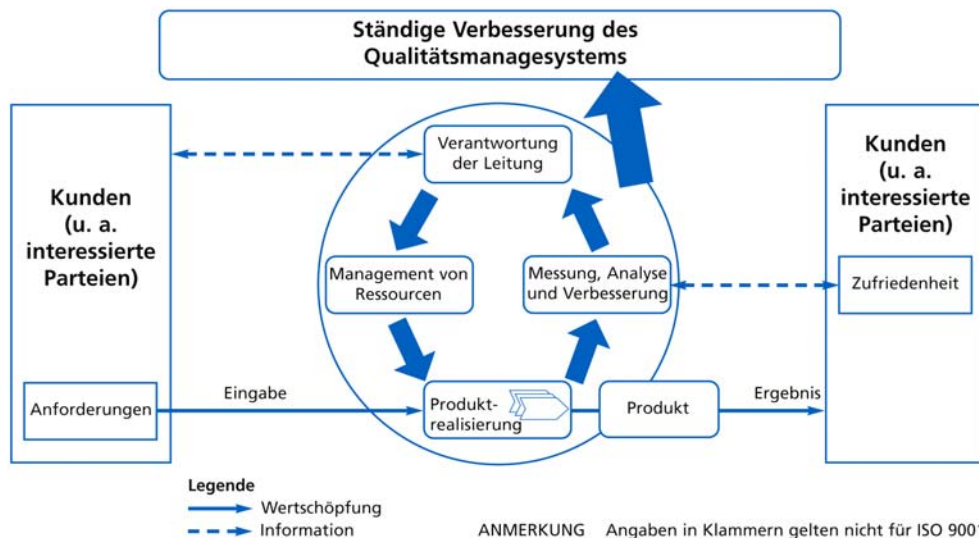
Ständige Verbesserung des Qualitätsmanagesystems

Kunden (u. a. interessierte Parteien)

Verantwortung der Leitung

Management von Ressourcen

Messung, Analyse und Verbesserung

Kunden (u. a. interessierte Parteien)

Zufriedenheit

Anforderungen

Eingabe

Produktrealisierung

Produkt

Ergebnis

Legende
Wertschöpfung
Information

ANMERKUNG Angaben in Klammern gelten nicht für ISO 9001